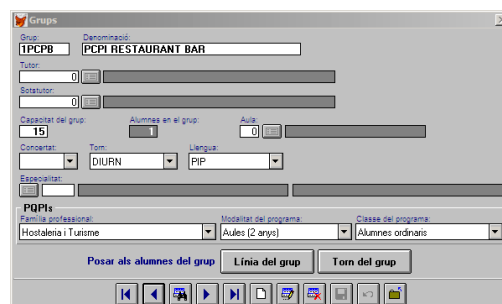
Grups

Grup:
1PCPB
Denominació:
PCPI RESTAURANT BAR

Tutor:
0

Sotatutor:
0

Capacitat del grup:
15
Alumnes en el grup:
1
Aula:
0

Concertat:
Torn:
DIURN
Llengua:
PIP

Especialitat:

PQPIs
Família professional:
Hostaleria i Turisme
Modalitat del programa:
Aules (2 anys)
Classe del programa:
Alumnes ordinaris

Posar als alumnes del grup
Línia del grup
Torn del grup